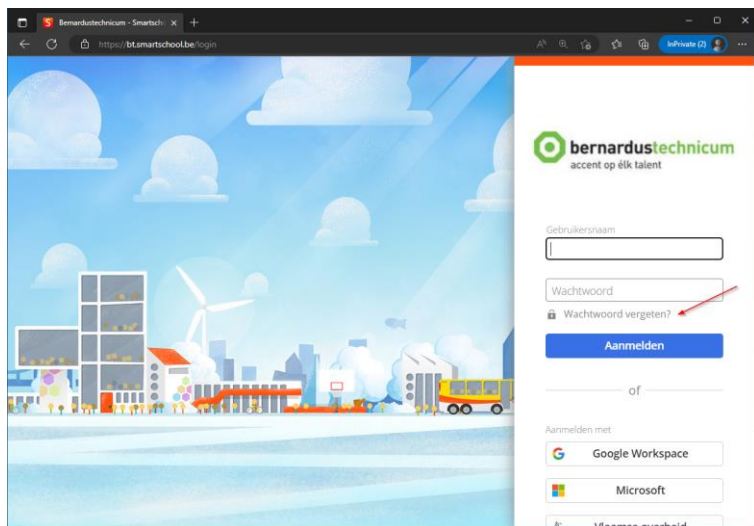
Bernardustechnicum - Smartsch ×
https://bt.smartschool.be/login
InPrivate (2)

bernardustechnicum
accent op élk talent

Gebruikersnaam

Wachtwoord
Wachtwoord vergeten?

Aanmelden

of

Aanmelden met

Google Workspace

Microsoft

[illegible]